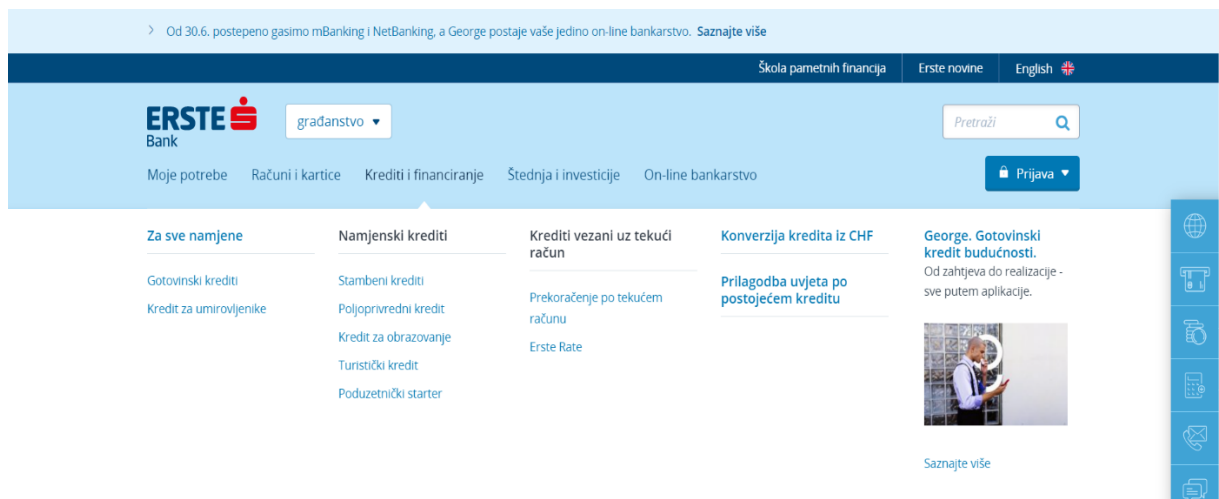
> Od 30.6. postepeno gasimo mBanking i NetBanking, a George postaje vaše jedino on-line bankarstvo. Saznajte više

Škola pametnih financija | Erste novine | English

ERSTE Bank

građanstvo ▾

Pretraži

Moje potrebe | Računi i kartice | Krediti i financiranje | Štednja i investicije | On-line bankarstvo

Prijava ▾

Za sve namjene

Gotovinski krediti

Kredit za umirovljenike

Namjenski krediti

Stambeni krediti

Poljoprivredni kredit

Kredit za obrazovanje

Turistički kredit

Poduzetnički starter

Krediti vezani uz tekući račun

Prekoračenje po tekućem računu

Erste Rate

Konverzija kredita iz CHF

Prilagodba uvjeta po postojećem kreditu

George. Gotovinski kredit budućnosti.

Od zahtjeva do realizacije - sve putem aplikacije.

Saznajte više